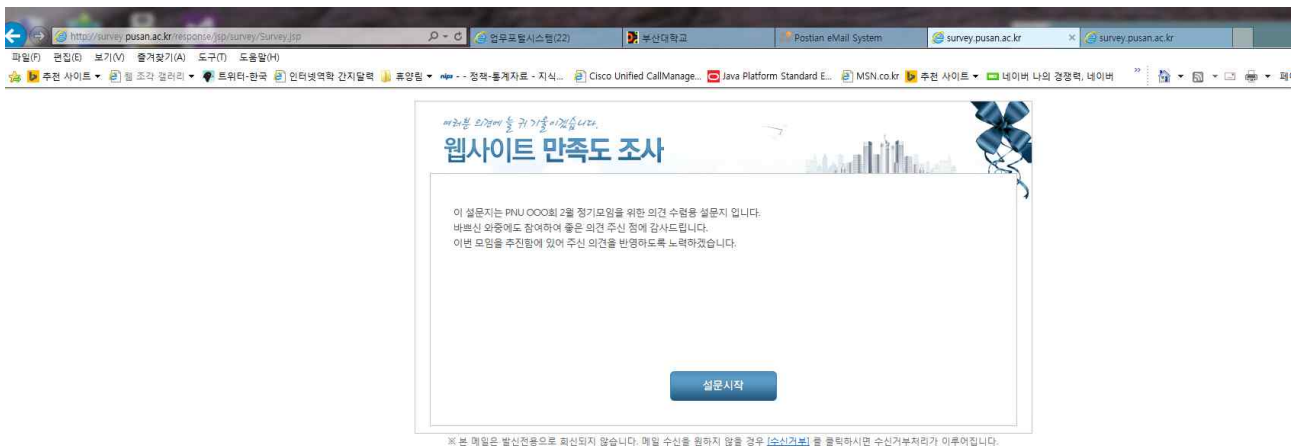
http://survey.pusan.ac.kr/response/jsp/survey/Survey.jsp

업무포털시스템(22)

부산대학교

Postian eMail System

survey.pusan.ac.kr

survey.pusan.ac.kr

파일(F) 편집(E) 보기(V) 즐겨찾기(A) 도구(T) 도움말(H)

추천 사이트 ▾ 웹 조각 갤러리 ▾ 트위터-한국 인터넷역학 간지달력 휴양림 ▾ - - 정책-통계자료 - 지식... Cisco Unified CallManage... Java Platform Standard E... MSN.co.kr 추천 사이트 ▾ 네이버 나의 경쟁력, 네이버

여러분 의견에 늘 귀 기울이겠습니다.

웹사이트 만족도 조사

이 설문지는 PNU OOO회 2월 정기모임을 위한 의견 수렴용 설문지 입니다.
바쁘신 와중에도 참여하여 좋은 의견 주신 점에 감사드립니다.
이번 모임을 추진함에 있어 주신 의견을 반영하도록 노력하겠습니다.

설문시작

※ 본 메일은 발신전용으로 회신되지 않습니다. 메일 수신을 원하지 않을 경우 [수신거부] 를 클릭하시면 수신거부처리가 이루어집니다.